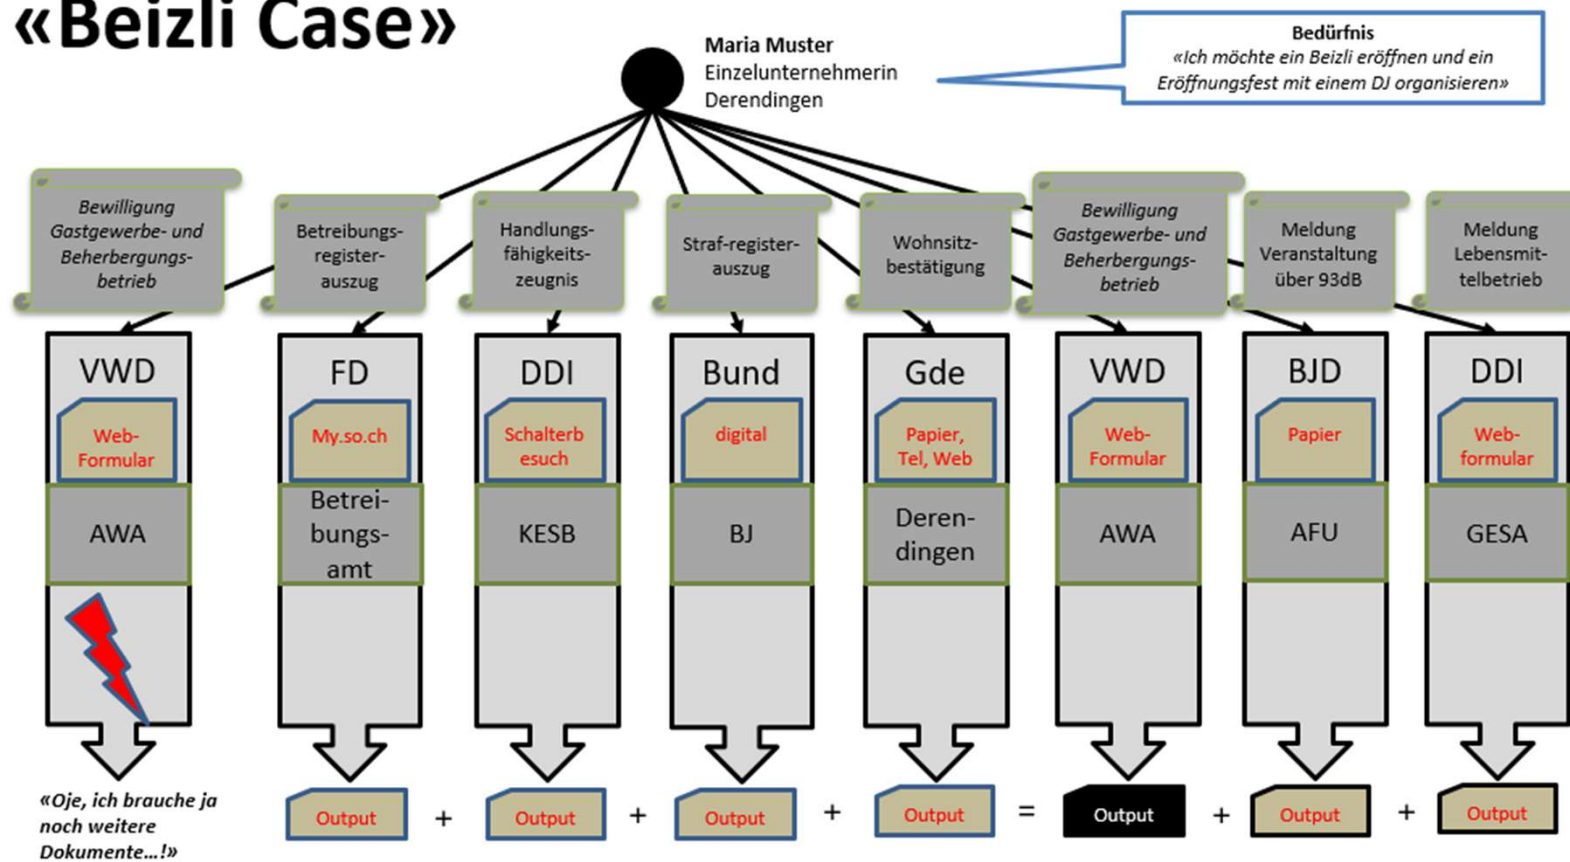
«Beizli Case»

Maria Muster
Einzelunternehmerin
Derendingen

Bedürfnis
«Ich möchte ein Beizli eröffnen und ein Eröffnungsfest mit einem DJ organisieren»

Bewilligung Gastgewerbe- und Beherbergungsbetrieb

Betreibungsregisterauszug

Handlungsfähigkeitszeugnis

Strafregisterauszug

Wohnsitzbestätigung

Bewilligung Gastgewerbe- und Beherbergungsbetrieb

Meldung Veranstaltung über 93dB

Meldung Lebensmittelbetrieb

VWD
Web-Formular
AWA

FD
My.so.ch
Betreibungsamt

DDI
Schalterbesuch
KESB

Bund
digital
BJ

Gde
Papier, Tel, Web
Derendingen

VWD
Web-Formular
AWA

BJD
Papier
AFU

DDI
Web-formular
GESA

«Oje, ich brauche ja noch weitere Dokumente…!»

Output + Output + Output + Output = Output + Output + Output